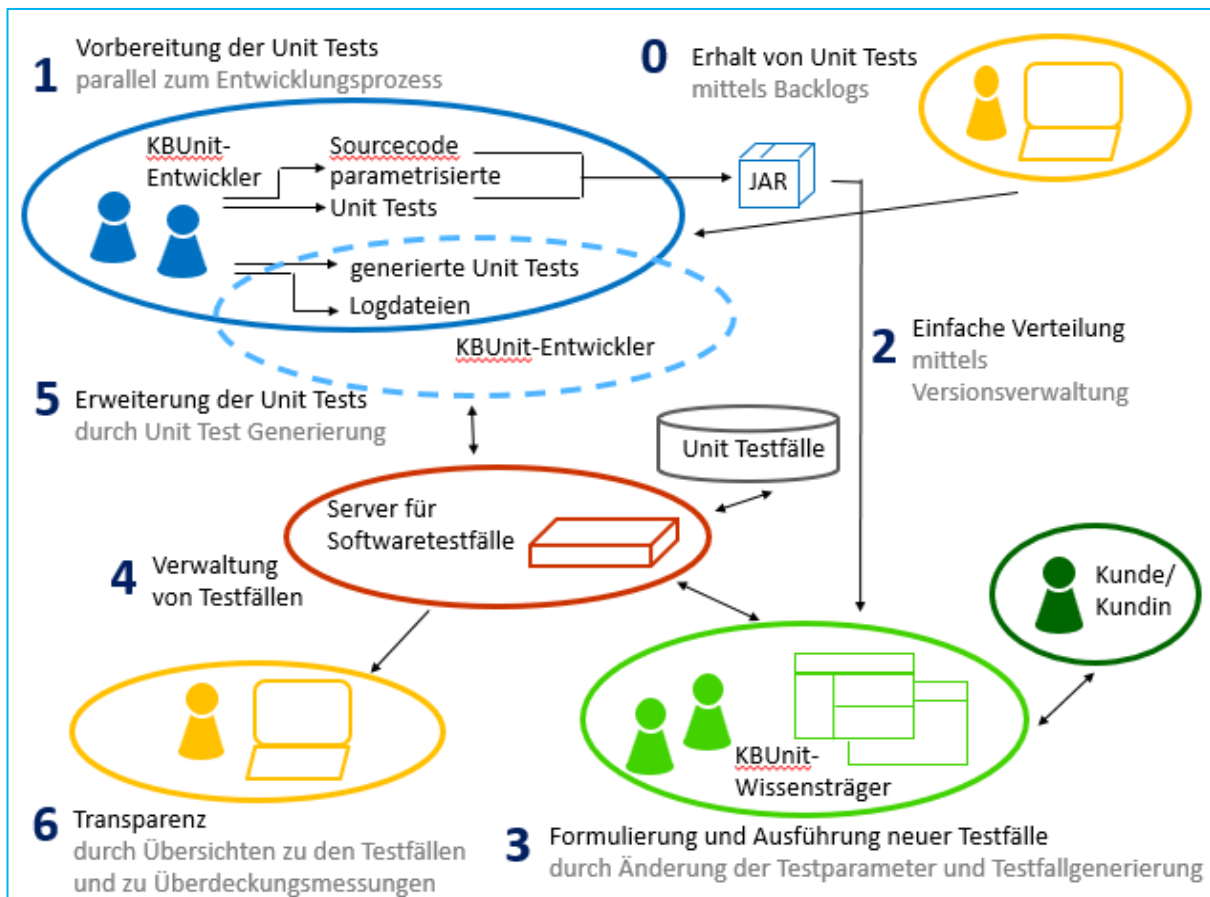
1 Vorbereitung der Unit Tests
parallel zum Entwicklungsprozess

0 Erhalt von Unit Tests
mittels Backlogs

KBUnit-Entwickler

Sourcecode
parametrisierte
Unit Tests

JAR

generierte Unit Tests
Logdateien

KBUnit-Entwickler

2 Einfache Verteilung
mittels
Versionsverwaltung

5 Erweiterung der Unit Tests
durch Unit Test Generierung

Unit Testfälle

Server für
Softwaretestfälle

4 Verwaltung
von Testfällen

Kunde/
Kundin

KBUnit-
Wissensträger

6 Transparenz
durch Übersichten zu den Testfällen
und zu Überdeckungsmessungen

3 Formulierung und Ausführung neuer Testfälle
durch Änderung der Testparameter und Testfallgenerierung